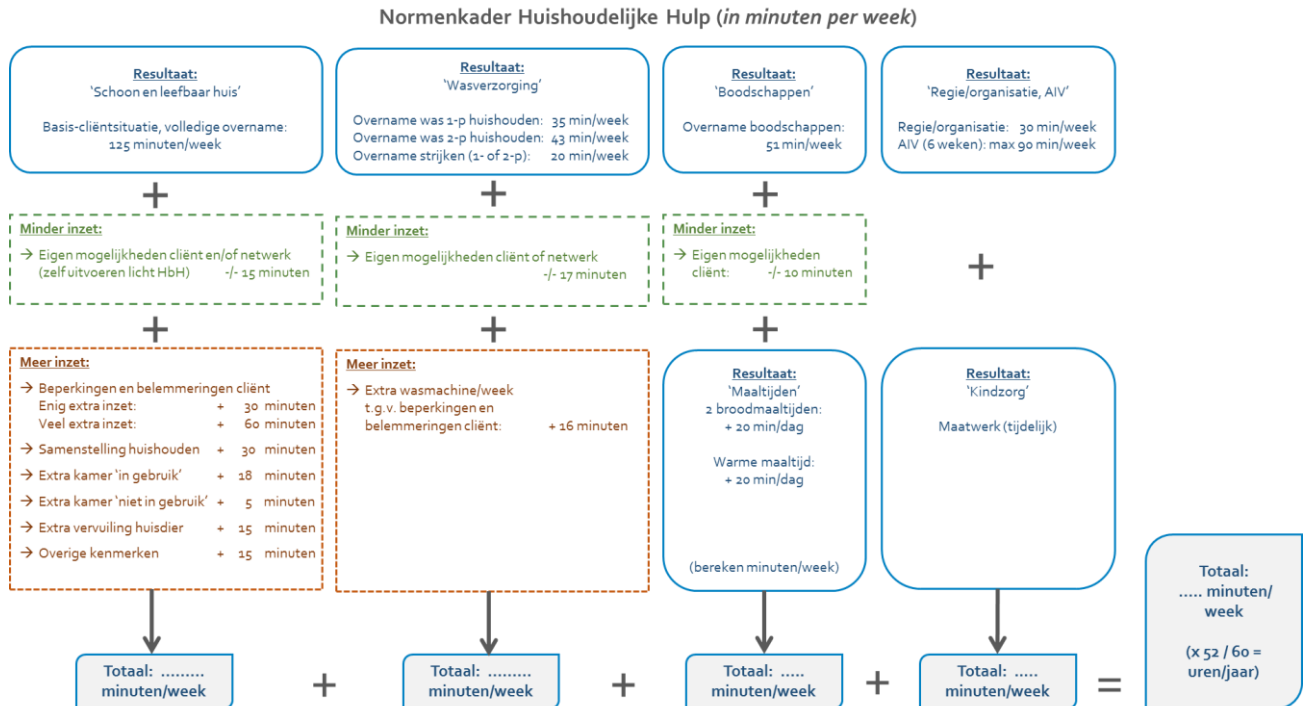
Normenkader Huishoudelijke Hulp (*in minuten per week*)

Resultaat:
'Schoon en leefbaar huis'

Basis-cliëntsituatie, volledige overname:
125 minuten/week

Resultaat:
'Wasverzorging'

Overname was 1-p huishouden: 35 min/week
Overname was 2-p huishouden: 43 min/week
Overname strijken (1- of 2-p): 20 min/week

Resultaat:
'Boodschappen'

Overname boodschappen:
51 min/week

Resultaat:
'Regie/organisatie, AIV'

Regie/organisatie: 30 min/week
AIV (6 weken): max 90 min/week

+

+

+

Minder inzet:
→ Eigen mogelijkheden cliënt en/of netwerk (zelf uitvoeren licht HbH) -/- 15 minuten

Minder inzet:
→ Eigen mogelijkheden cliënt of netwerk -/- 17 minuten

Minder inzet:
→ Eigen mogelijkheden cliënt: -/- 10 minuten

+

+

+

+

Meer inzet:
→ Beperkingen en belemmeringen cliënt
Enig extra inzet: + 30 minuten
Veel extra inzet: + 60 minuten
→ Samenstelling huishouden + 30 minuten
→ Extra kamer 'in gebruik' + 18 minuten
→ Extra kamer 'niet in gebruik' + 5 minuten
→ Extra vervuiling huisdier + 15 minuten
→ Overige kenmerken + 15 minuten

Meer inzet:
→ Extra wasmachine/week t.g.v. beperkingen en belemmeringen cliënt: + 16 minuten

Resultaat:
'Maaltijden'
2 broodmaaltijden:
+ 20 min/dag

Warme maaltijd:
+ 20 min/dag

(bereken minuten/week)

Resultaat:
'Kindzorg'

Maatwerk (tijdelijk)

Totaal:
..... minuten/
week

(x 52 / 60 =
uren/jaar)

Totaal: ........
minuten/week

+

Totaal: ........
minuten/week

+

Totaal: .....
minuten/week

+

Totaal: .....
minuten/week

=